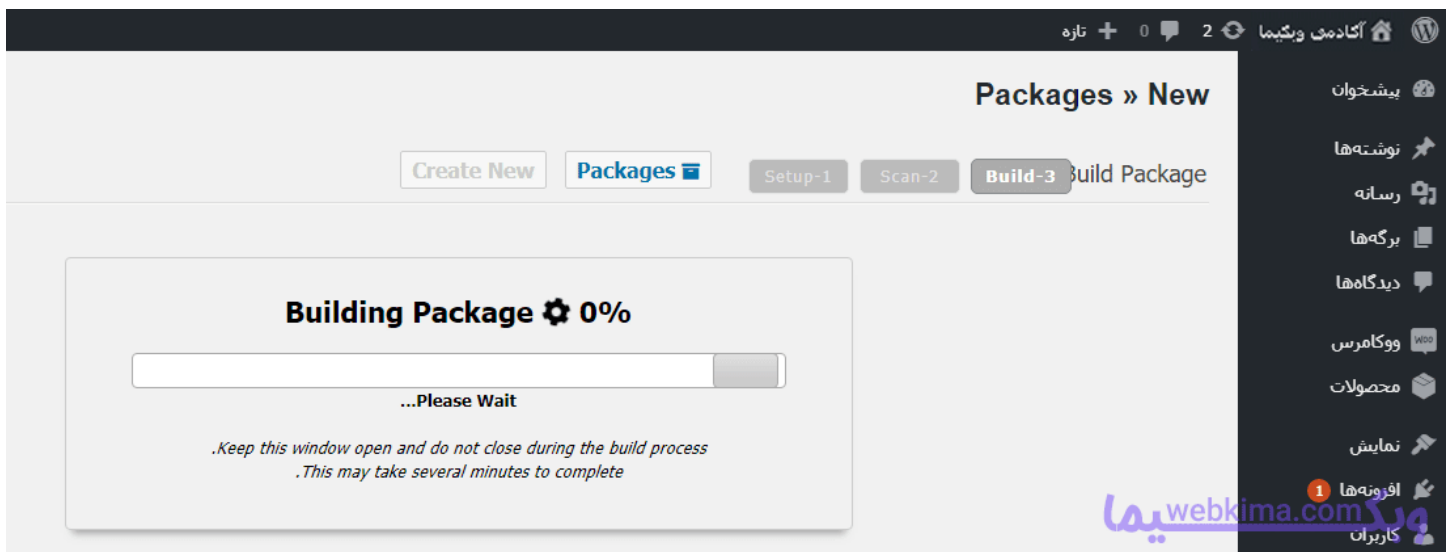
آکادمی وبکیما 2 0 تازه

Packages » New

Create New Packages Setup-1 Scan-2 Build-3 Build Package

Building Package 0%

...Please Wait

.Keep this window open and do not close during the build process
.This may take several minutes to complete

پیشخوان
نوشته‌ها
رسانه
برگه‌ها
دیدگاه‌ها
ووکامرس
محصولات
نمایش
افزونه‌ها 1
کاربران

webkima.com وبکیما